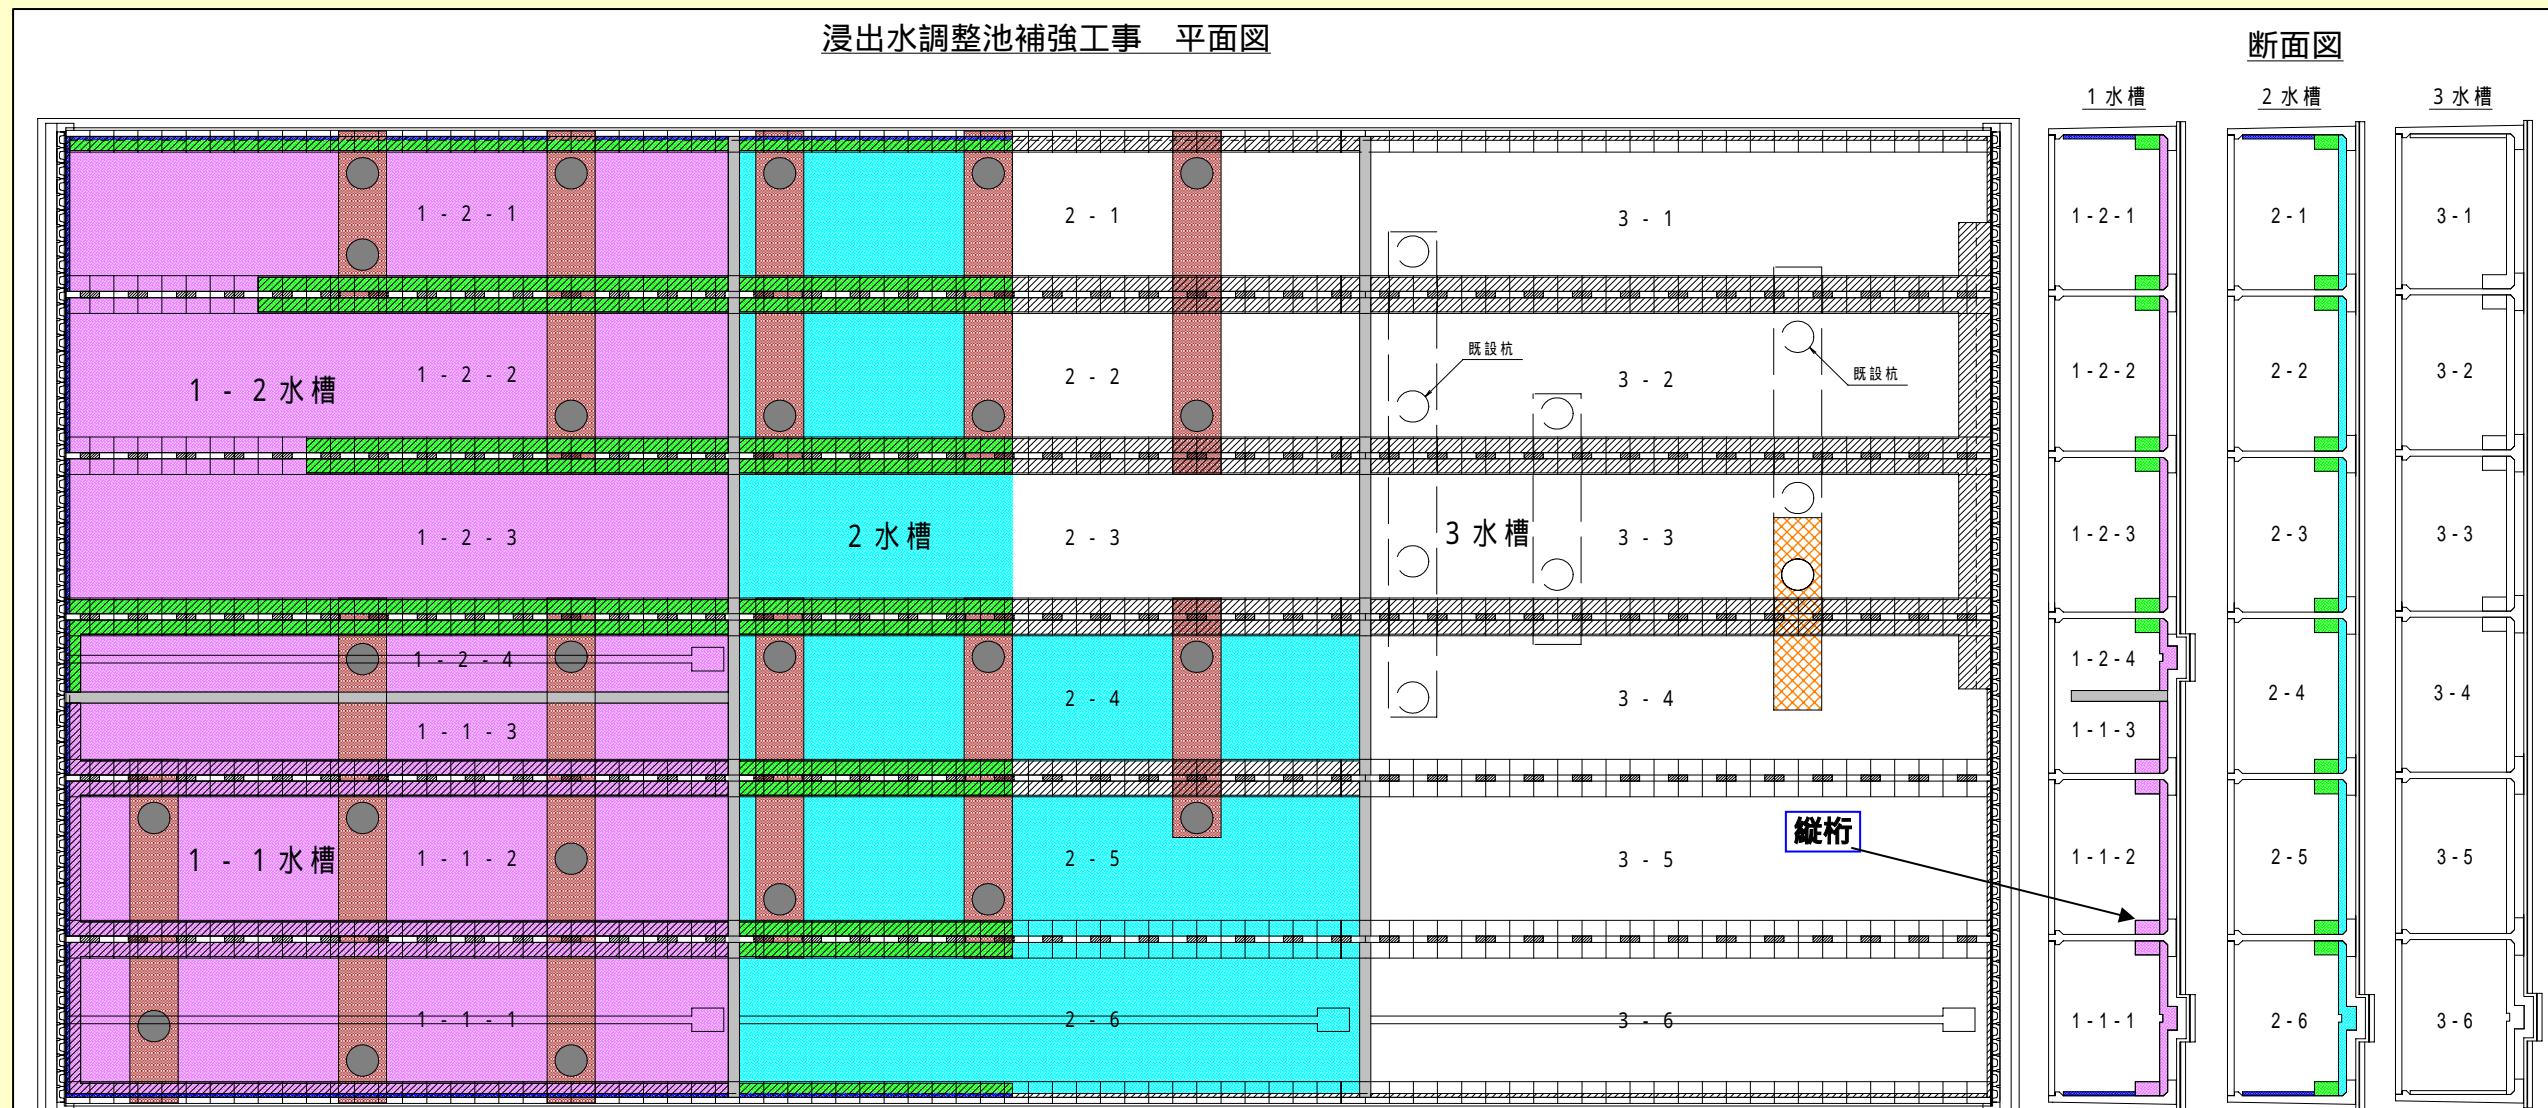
浸出水調整池補強工事　平面図

断面図

1 水槽
2 水槽
3 水槽

1 - 2 - 1
2 - 1
3 - 1

1 - 2 水槽
1 - 2 - 2
2 - 2
既設杭
3 - 2
既設杭

1 - 2 - 3
2 水槽
2 - 3
3 水槽
3 - 3

1 - 2 - 4
1 - 1 - 3
2 - 4
3 - 4

縦桁

1 - 1 水槽
1 - 1 - 2
2 - 5
3 - 5

1 - 1 - 1
2 - 6
3 - 6

1 - 2 - 1
1 - 2 - 2
1 - 2 - 3
1 - 2 - 4
1 - 1 - 3
1 - 1 - 2
1 - 1 - 1

2 - 1
2 - 2
2 - 3
2 - 4
2 - 5
2 - 6

3 - 1
3 - 2
3 - 3
3 - 4
3 - 5
3 - 6